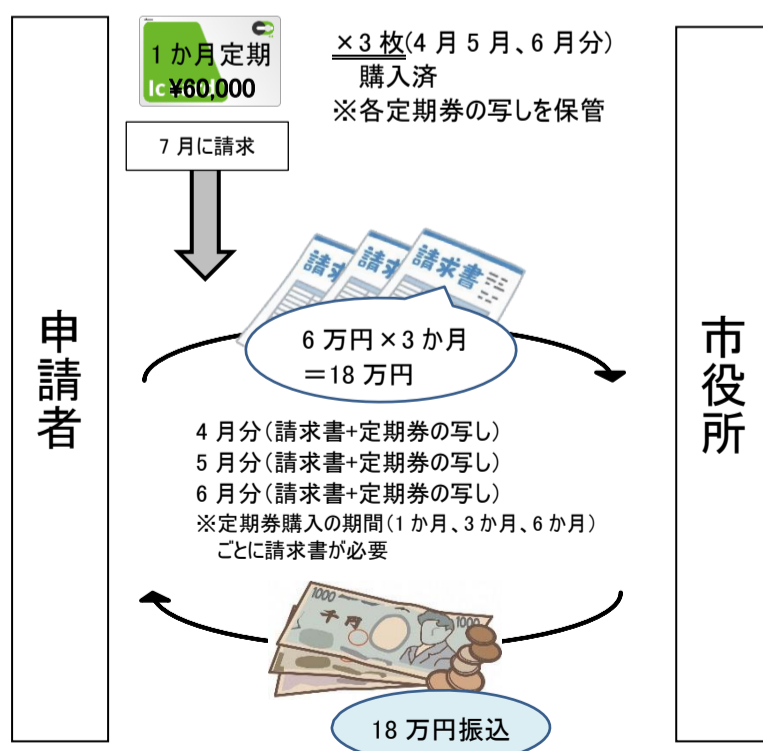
申請者

1か月定期
IC ¥60,000

×3枚(4月5月、6月分)
購入済
※各定期券の写しを保管

7月に請求

請求書
請求書
請求書

6万円×3か月
＝18万円

市役所

4月分(請求書+定期券の写し)
5月分(請求書+定期券の写し)
6月分(請求書+定期券の写し)
※定期券購入の期間(1か月、3か月、6か月)ごとに請求書が必要

1000
千円

18万円振込